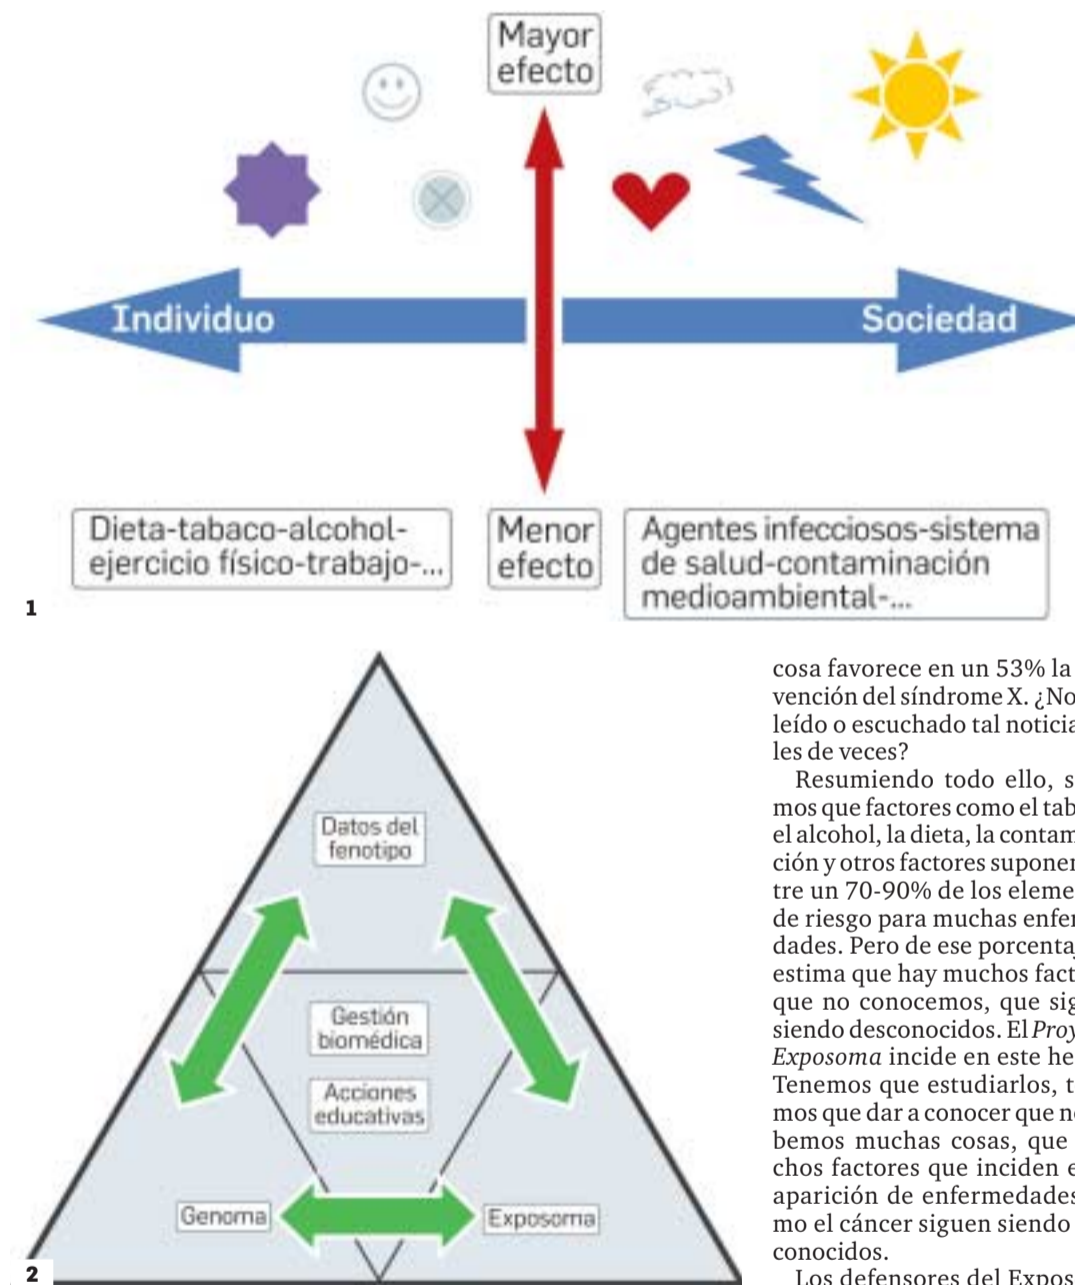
Mayor efecto

Individuo

Sociedad

Dieta-tabaco-alcohol-ejercicio físico-trabajo-...

Menor efecto

Agentes infecciosos-sistema de salud-contaminación medioambiental-...

1

Datos del fenotipo

Gestión biomédica

Acciones educativas

Genoma

Exposoma

2

cosa favorece en un 53% la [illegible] vención del síndrome X. ¿No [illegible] leído o escuchado tal noticia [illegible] les de veces?

Resumiendo todo ello, s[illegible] mos que factores como el tab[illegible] el alcohol, la dieta, la contam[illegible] ción y otros factores suponen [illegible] tre un 70-90% de los eleme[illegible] de riesgo para muchas enfer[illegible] dades. Pero de ese porcenta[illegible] estima que hay muchos fact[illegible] que no conocemos, que sig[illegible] siendo desconocidos. El Proy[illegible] Exposoma incide en este he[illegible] Tenemos que estudiarlos, t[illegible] mos que dar a conocer que n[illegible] bemos muchas cosas, que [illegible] chos factores que inciden e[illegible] aparición de enfermedades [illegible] mo el cáncer siguen siendo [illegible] conocidos.

Los defensores del Expos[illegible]